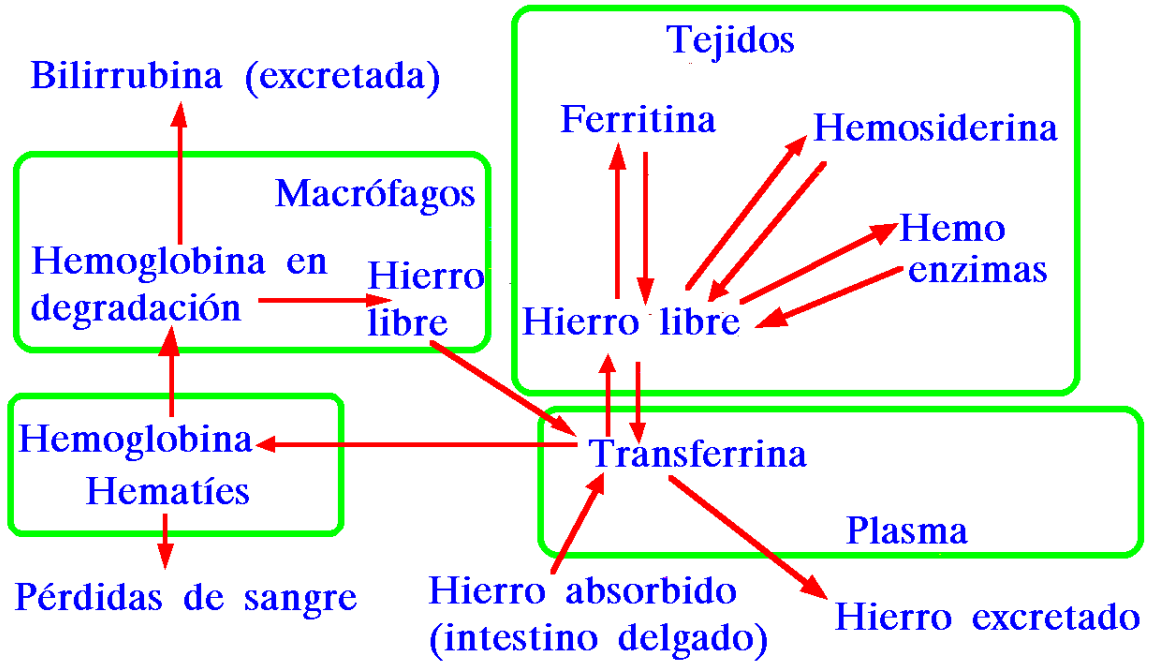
Bilirrubina (excretada)

Macrófagos

Hemoglobina en degradación

Hierro libre

Tejidos

Ferritina

Hemosiderina

Hemo enzimas

Hierro libre

Hemoglobina
Hematíes

Transferrina

Plasma

Pérdidas de sangre

Hierro absorbido (intestino delgado)

Hierro excretado